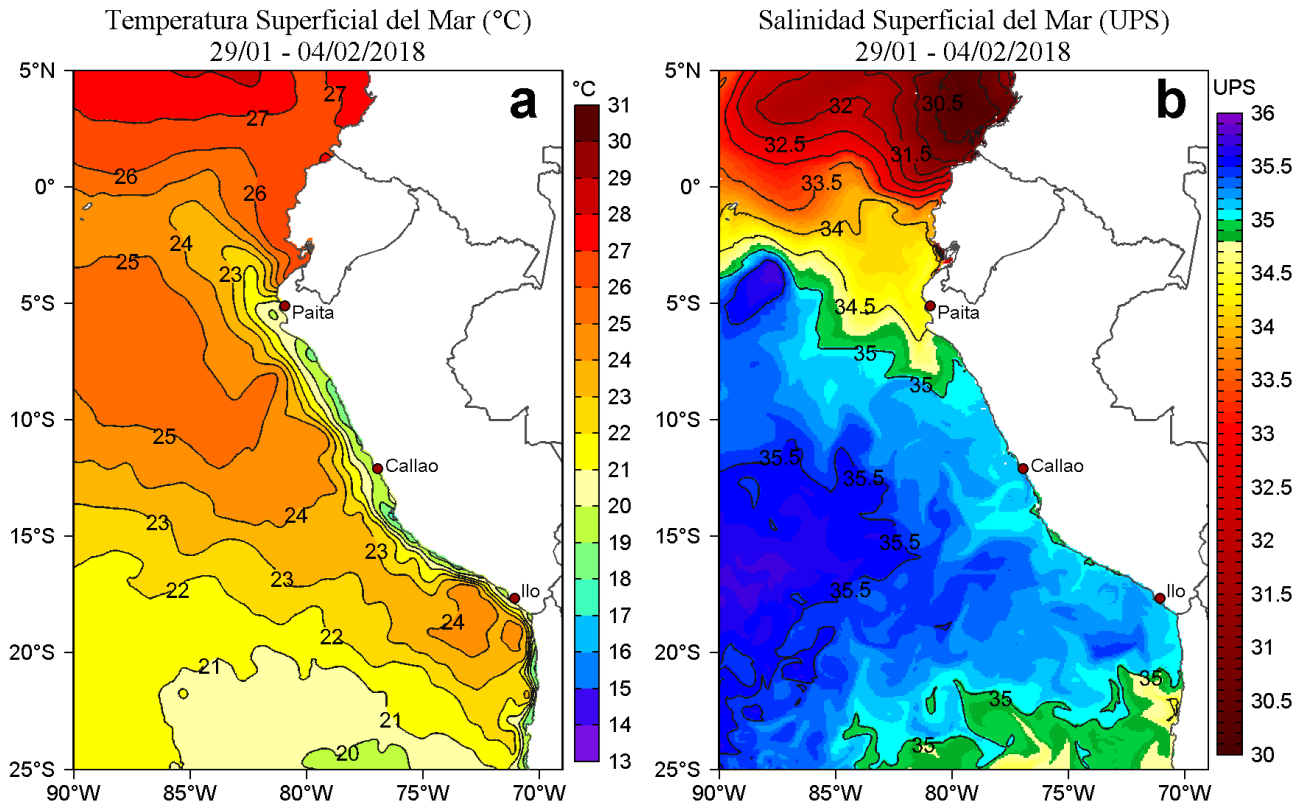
Temperatura Superficial del Mar (°C)
29/01 - 04/02/2018

a

°C
31
30
29
28
27
26
25
24
23
22
21
20
19
18
17
16
15
14
13

5°N
0°
5°S
10°S
15°S
20°S
25°S

90°W 85°W 80°W 75°W 70°W

27
27
26
26
24
25
23
25
24
23
23
24
22
22
21
21
20

Paita
Callao
Ilo

Salinidad Superficial del Mar (UPS)
29/01 - 04/02/2018

b

UPS
36
35.5
35
34.5
34
33.5
33
32.5
32
31.5
31
30.5
30

5°N
0°
5°S
10°S
15°S
20°S
25°S

90°W 85°W 80°W 75°W 70°W

32
30.5
32.5
31.5
33.5
34
34.5
35
35
35.5
35.5
35.5
35.5
35
35
35

Paita
Callao
Ilo